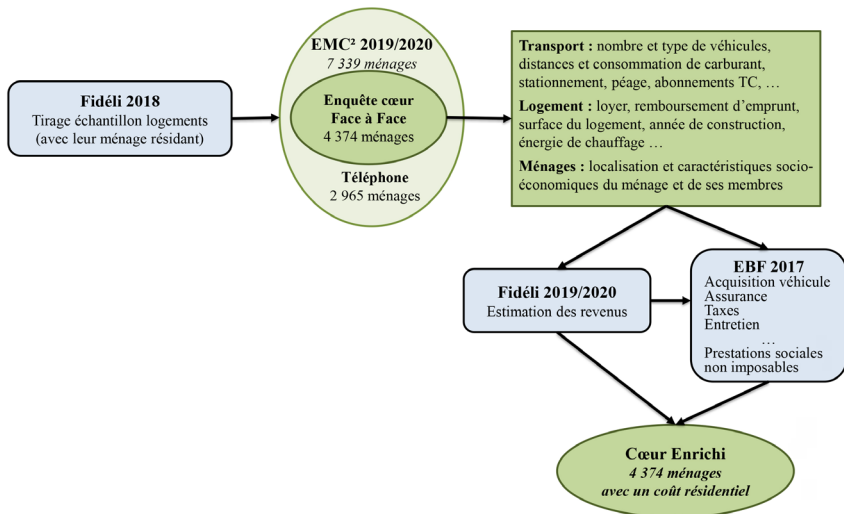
**Fidéli 2018**
Tirage échantillon logements (avec leur ménage résidant)

**EMC² 2019/2020**
*7 339 ménages*

**Enquête cœur Face à Face**
4 374 ménages

**Téléphone**
2 965 ménages

**Transport :** nombre et type de véhicules, distances et consommation de carburant, stationnement, péage, abonnements TC, …

**Logement :** loyer, remboursement d'emprunt, surface du logement, année de construction, énergie de chauffage …

**Ménages :** localisation et caractéristiques socio-économiques du ménage et de ses membres

**Fidéli 2019/2020**
Estimation des revenus

**EBF 2017**
Acquisition véhicule
Assurance
Taxes
Entretien
…
Prestations sociales non imposables

**Cœur Enrichi**
*4 374 ménages avec un coût résidentiel*